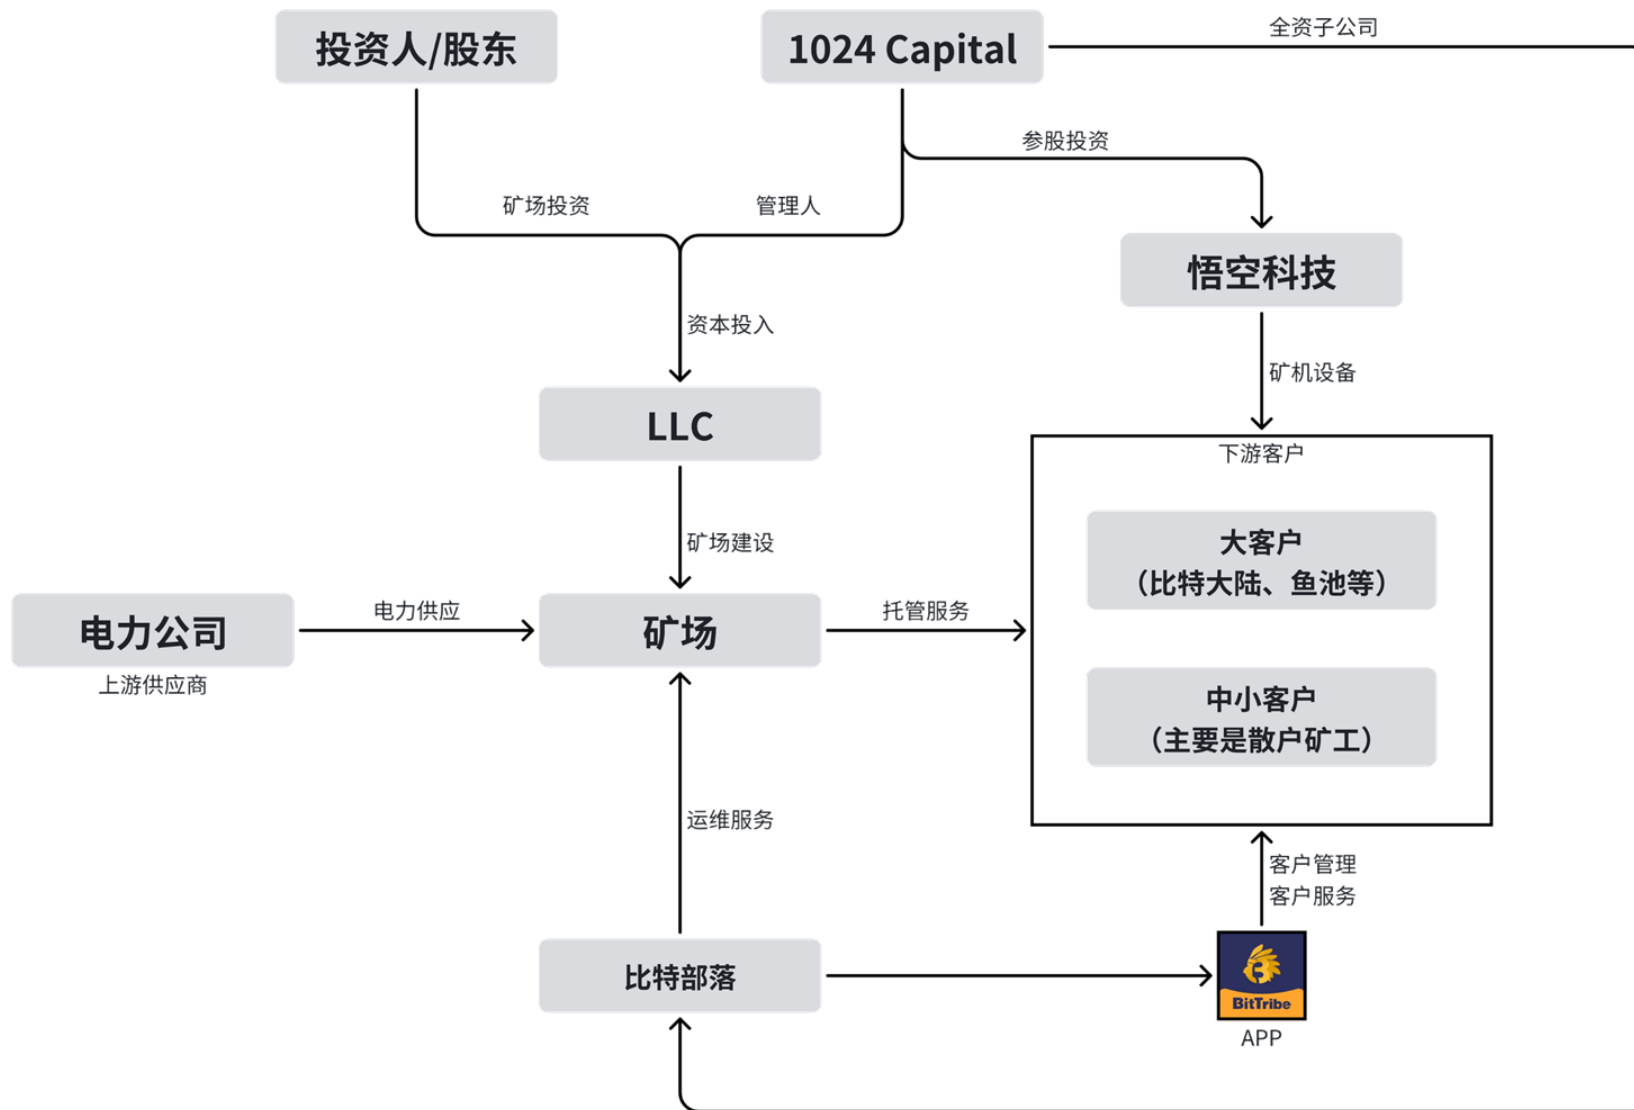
投资人/股东

1024 Capital

全资子公司

参股投资

矿场投资

管理人

悟空科技

资本投入

矿机设备

LLC

下游客户

矿场建设

大客户
（比特大陆、鱼池等）

电力公司

电力供应

矿场

托管服务

上游供应商

中小客户
（主要是散户矿工）

运维服务

客户管理
客户服务

比特部落

BitTribe

APP